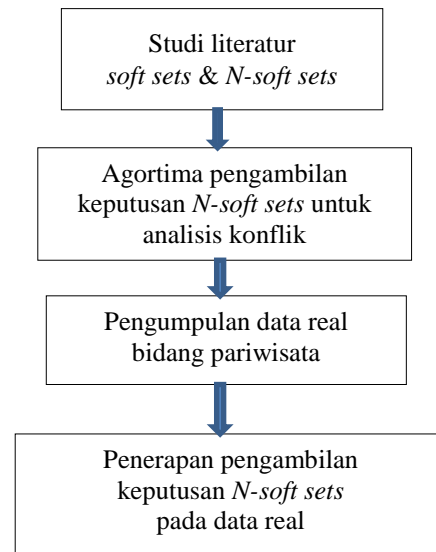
Studi literatur
soft sets & N-soft sets

Agortima pengambilan keputusan N-soft sets untuk analisis konflik

Pengumpulan data real bidang pariwisata

Penerapan pengambilan keputusan N-soft sets pada data real